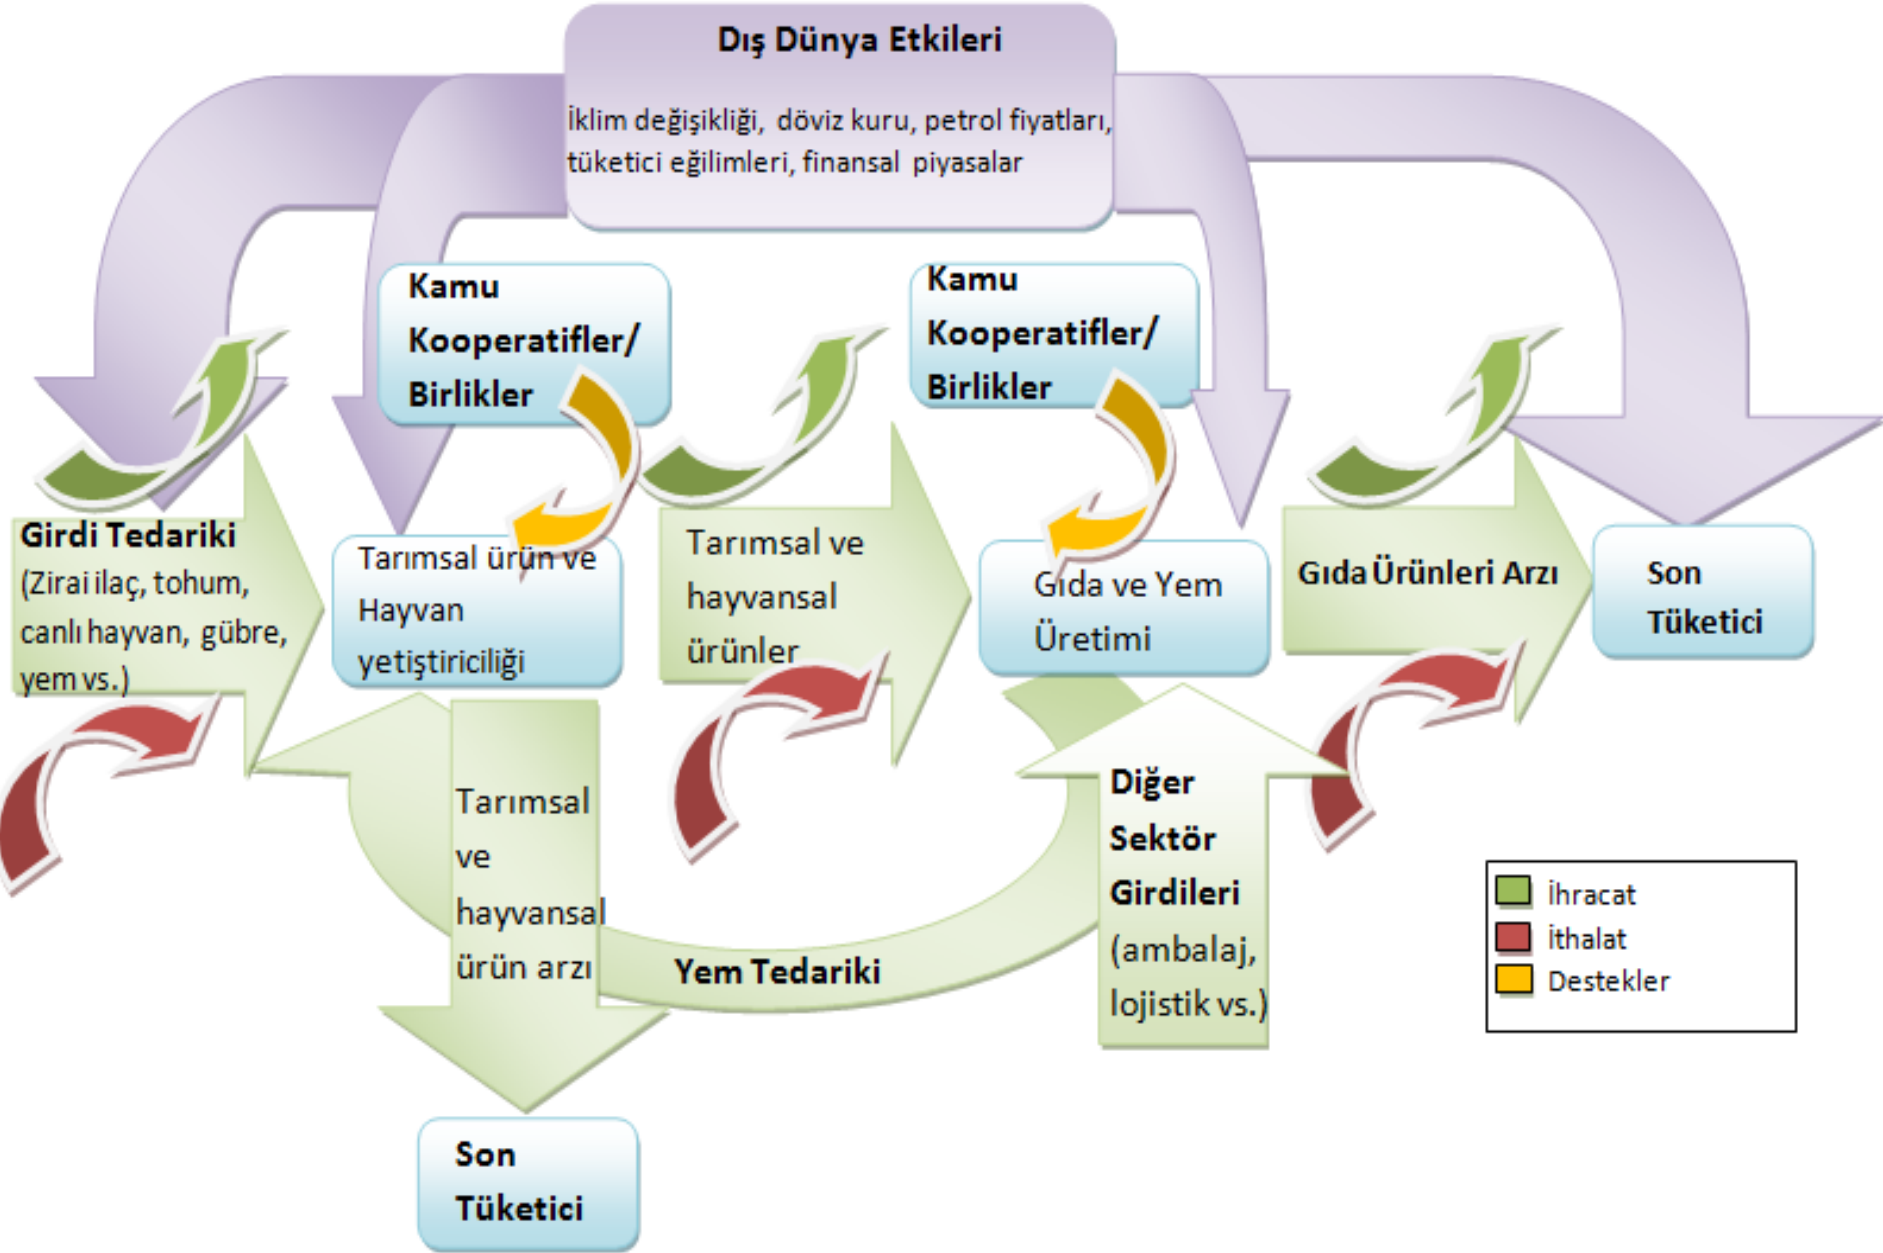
Dış Dünya Etkileri

İklim değişikliği, döviz kuru, petrol fiyatları, tüketici eğilimleri, finansal piyasalar

Kamu Kooperatifler/ Birlikler

Kamu Kooperatifler/ Birlikler

Girdi Tedariki (Zirai ilaç, tohum, canlı hayvan, gübre, yem vs.)

Tarımsal ürün ve Hayvan yetiştiriciliği

Tarımsal ve hayvansal ürünler

Gıda ve Yem Üretimi

Gıda Ürünleri Arzı

Son Tüketici

Tarımsal ve hayvansal ürün arzı

Yem Tedariki

Diğer Sektör Girdileri (ambalaj, lojistik vs.)

Son Tüketici

İhracat
İthalat
Destekler